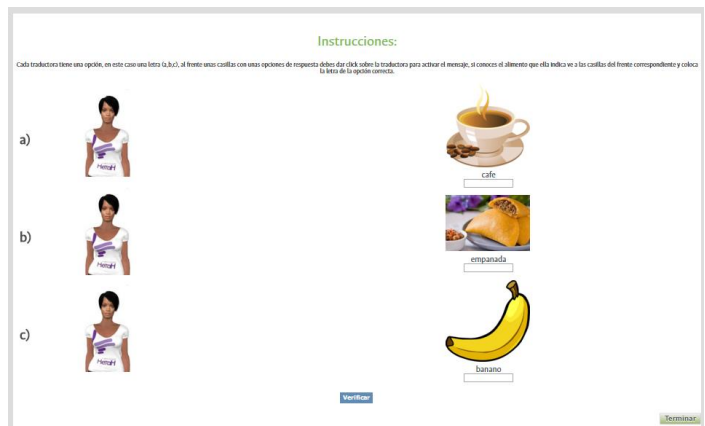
Instrucciones:

Cada traductora tiene una opción, en este caso una letra (a,b,c), al frente unas casillas con unas opciones de respuesta debes dar click sobre la traductora para activar el mensaje, si conoces el alimento que ella indica ve a las casillas del frente correspondiente y coloca la letra de la opción correcta.

a)

cafe

b)

empanada

c)

banano

Verificar

Terminar